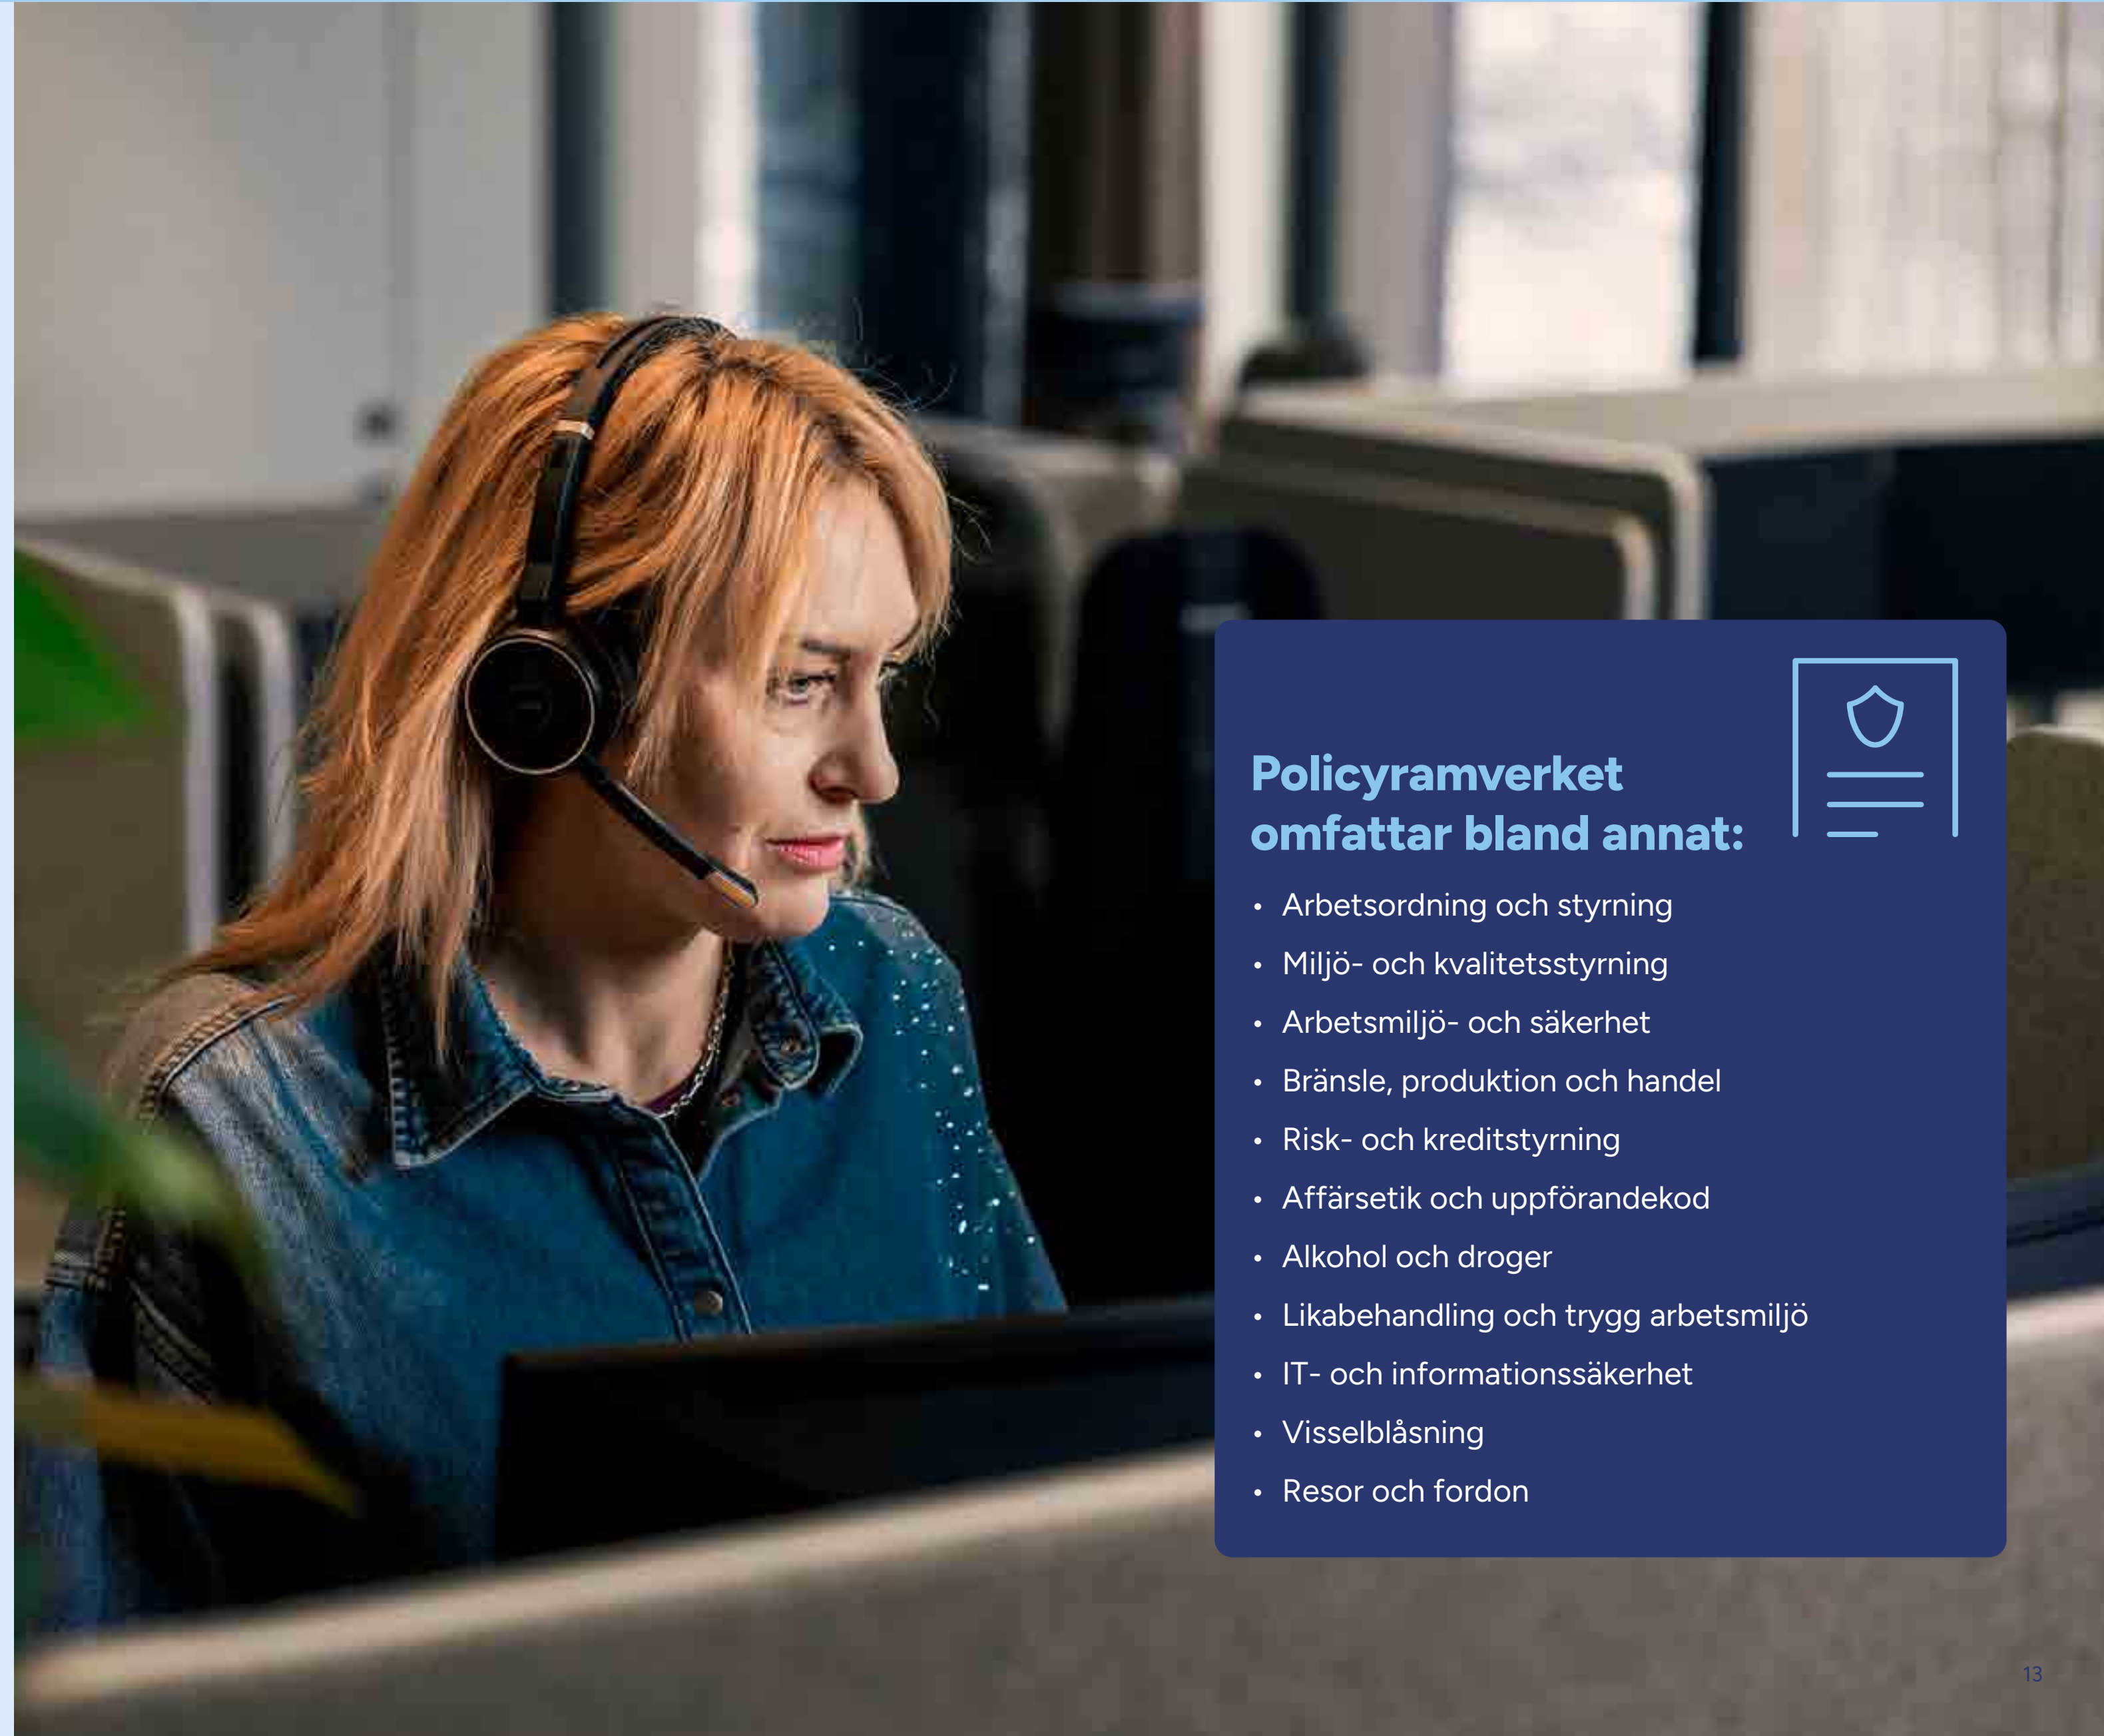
Policyramverket omfattar bland annat:

- Arbetsordning och styrning
- Miljö- och kvalitetsstyrning
- Arbetsmiljö- och säkerhet
- Bränsle, produktion och handel
- Risk- och kreditstyrning
- Affärsetik och uppförandekod
- Alkohol och droger
- Likabehandling och trygg arbetsmiljö
- IT- och informationssäkerhet
- Visselblåsning
- Resor och fordon

13